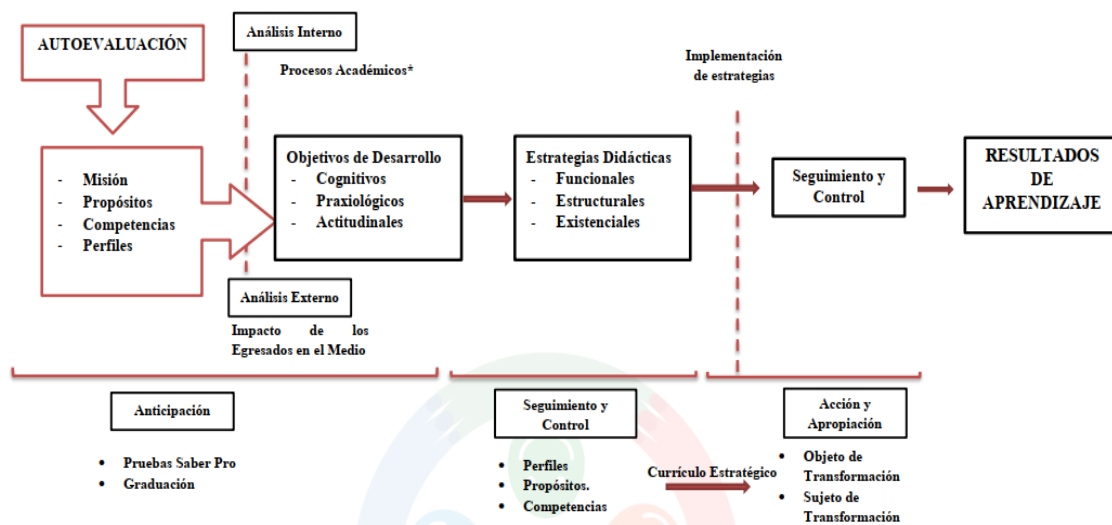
AUTOEVALUACIÓN

Análisis Interno

Procesos Académicos*

Implementación de estrategias

- Misión
- Propósitos
- Competencias
- Perfiles

Objetivos de Desarrollo
- Cognitivos
- Praxiológicos
- Actitudinales

Estrategias Didácticas
- Funcionales
- Estructurales
- Existenciales

Seguimiento y Control

RESULTADOS DE APRENDIZAJE

Análisis Externo

Impacto de los Egresados en el Medio

Anticipación

- Pruebas Saber Pro
- Graduación

Seguimiento y Control

- Perfiles
- Propósitos.
- Competencias

Currículo Estratégico

Acción y Apropiación

- Objeto de Transformación
- Sujeto de Transformación